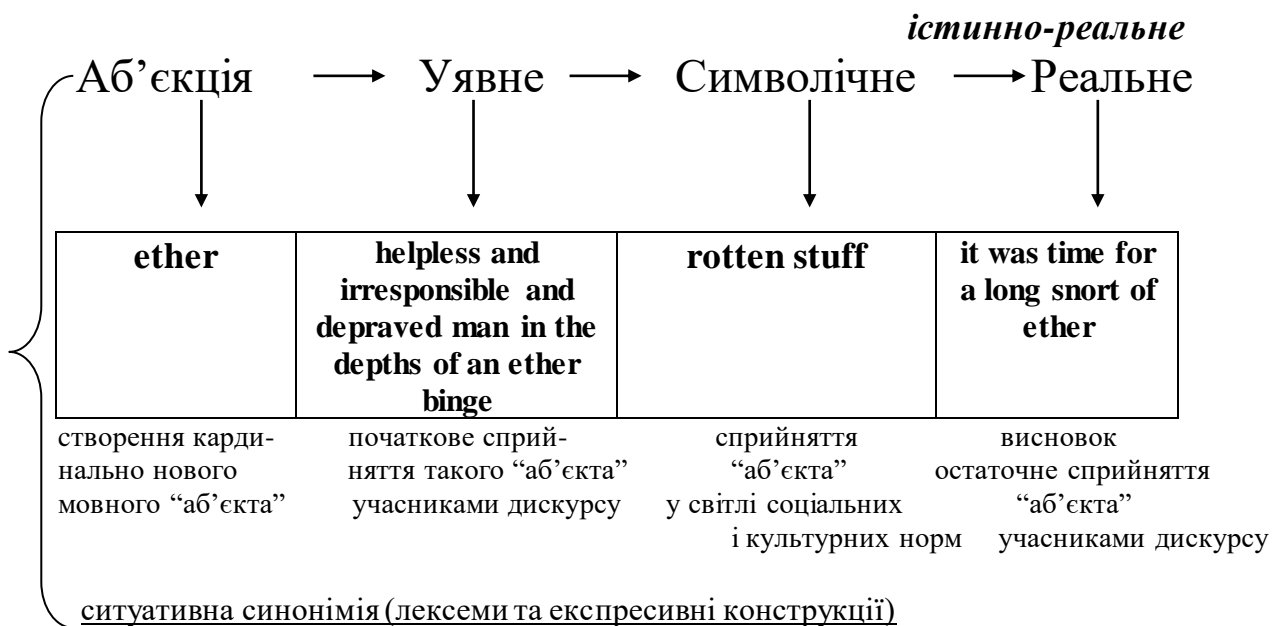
істинно-реальне

Аб'єкція → Уявне → Символічне → Реальне

| ether | helpless and irresponsible and depraved man in the depths of an ether binge | rotten stuff | it was time for a long snort of ether |
|---|---|---|---|

створення кардинально нового мовного "аб'єкта"

початкове сприйняття такого "аб'єкта" учасниками дискурсу

сприйняття "аб'єкта" у світлі соціальних і культурних норм

висновок остаточне сприйняття "аб'єкта" учасниками дискурсу

ситуативна синонімія (лексеми та експресивні конструкції)